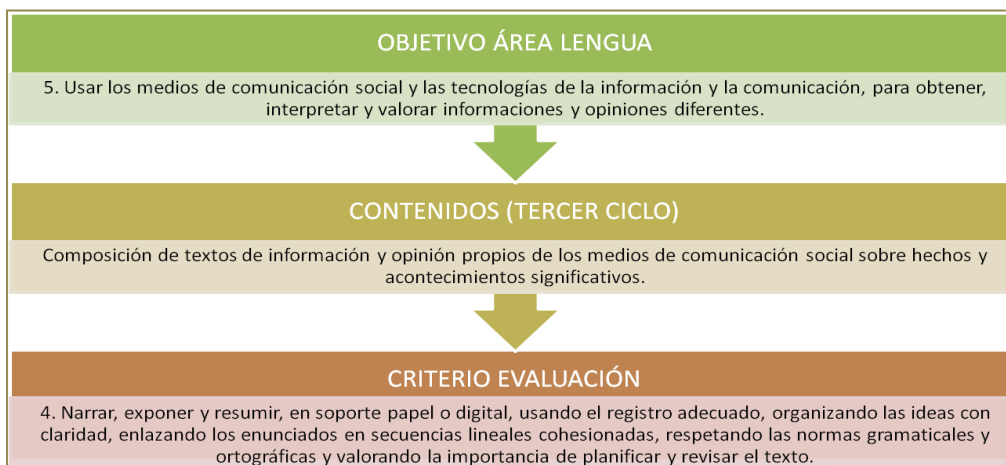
OBJETIVO ÁREA LENGUA

5. Usar los medios de comunicación social y las tecnologías de la información y la comunicación, para obtener, interpretar y valorar informaciones y opiniones diferentes.

CONTENIDOS (TERCER CICLO)

Composición de textos de información y opinión propios de los medios de comunicación social sobre hechos y acontecimientos significativos.

CRITERIO EVALUACIÓN

4. Narrar, exponer y resumir, en soporte papel o digital, usando el registro adecuado, organizando las ideas con claridad, enlazando los enunciados en secuencias lineales cohesionadas, respetando las normas gramaticales y ortográficas y valorando la importancia de planificar y revisar el texto.